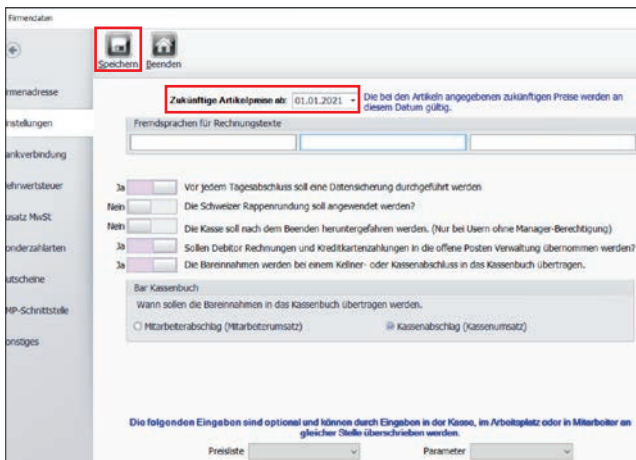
Firmendaten

rmenadresse
nstellungen
ankverbindung
ehrwertsteuer
satz MwSt
onderzahlarten
utscheine
MP-Schnittstelle
onstiges

Speichern Beenden

Zukünftige Artikelpreise ab: 01.01.2021 Die bei den Artikeln angegebenen zukünftigen Preise werden an diesem Datum gültig.

Fremdsprachen für Rechnungstexte

Ja Vor jedem Tagesabschluss soll eine Datensicherung durchgeführt werden
Nein Die Schweizer Rappenrundung soll angewendet werden?
Nein Die Kasse soll nach dem Beenden heruntergefahren werden. (Nur bei Usern ohne Manager-Berechtigung)
Ja Sollen Debitor Rechnungen und Kreditkartenzahlungen in die offene Posten Verwaltung übernommen werden?
Ja Die Bareinnahmen werden bei einem Kellner- oder Kassenabschluss in das Kassenbuch übertragen.

Bar Kassenbuch
Wann sollen die Bareinnahmen in das Kassenbuch übertragen werden.
Mitarbeiterabschlag (Mitarbeiterumsatz) Kassenabschlag (Kassenumsatz)

Die folgenden Eingaben sind optional und können durch Eingaben in der Kasse, im Arbeitsplatz oder in Mitarbeiter an gleicher Stelle überschrieben werden.

Preisliste Parameter